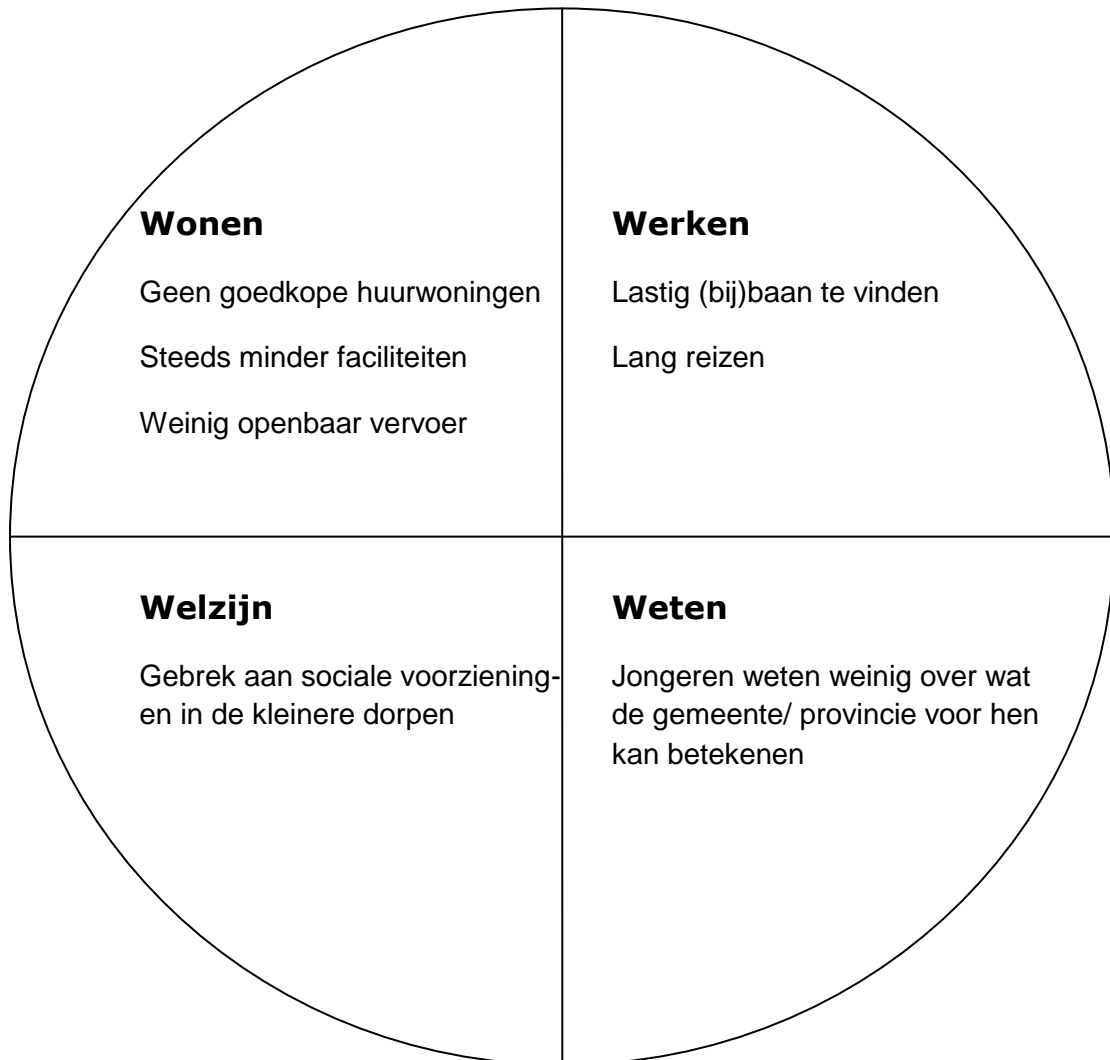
Wonen

Geen goedkope huurwoningen

Steeds minder faciliteiten

Weinig openbaar vervoer

Werken

Lastig (bij)baan te vinden

Lang reizen

Welzijn

Gebrek aan sociale voorzieningen in de kleinere dorpen

Weten

Jongeren weten weinig over wat de gemeente/ provincie voor hen kan betekenen